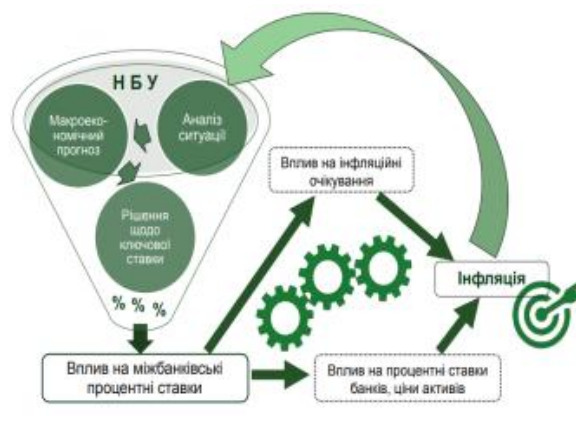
Н Б У

Макроекономічний прогноз

Аналіз ситуації

Рішення щодо ключової ставки

% % %

Вплив на інфляційні очікування

Інфляція

Вплив на міжбанківські процентні ставки

Вплив на процентні ставки банків, ціни активів